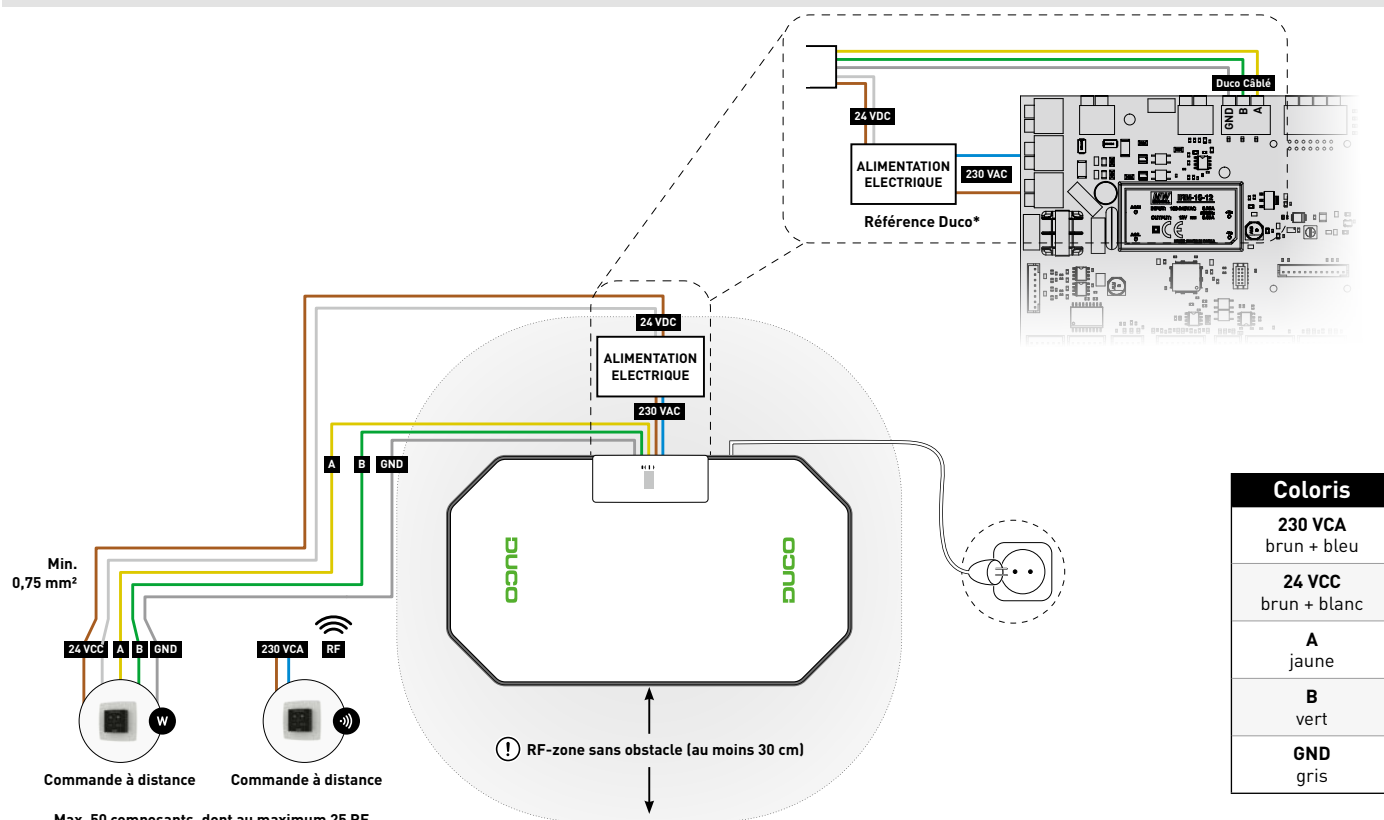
Duco Câblé
GND B A
24 VDC
ALIMENTATION ELECTRIQUE
230 VAC
Référence Duco*

24 VDC
ALIMENTATION ELECTRIQUE
230 VAC

A B GND

DUCO DUCO

Min. 0,75 mm²

24 VCC A B GND
W
Commande à distance

230 VCA RF
Commande à distance

RF-zone sans obstacle (au moins 30 cm)

| Coloris |
|---|
| 230 VCA brun + bleu |
| 24 VCC brun + blanc |
| A jaune |
| B vert |
| GND gris |

Max. 50 composants, dont au maximum 25 RF